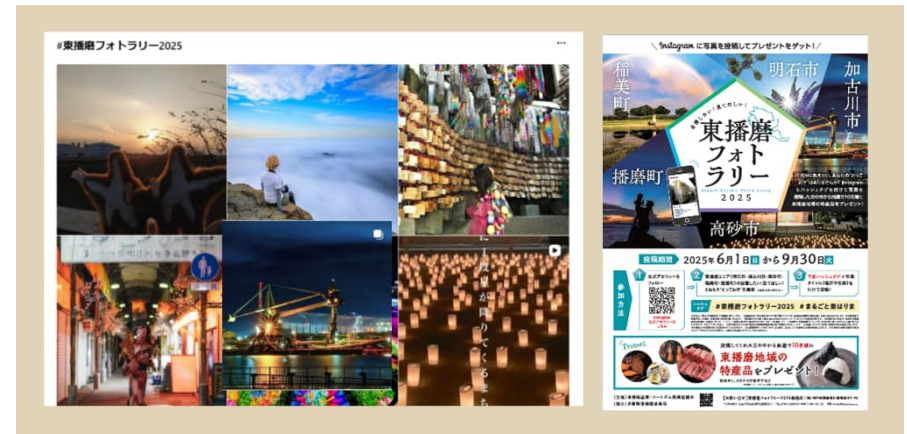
#東播磨フォトラリー2025

...

に
星が降りてくるまち

＼ Instagram に写真を投稿してプレゼントをゲット！／

稲美町

明石市

加古川市

播磨町

高砂市

東播磨
フォト
ラリー
2025

投稿期間 2025年6月1日 から 9月30日

参加方法

1 公式アカウントをフォロー

2

3

#東播磨フォトラリー2025 #まるごと東はりま

Present

東播磨地域の特産品をプレゼント！

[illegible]